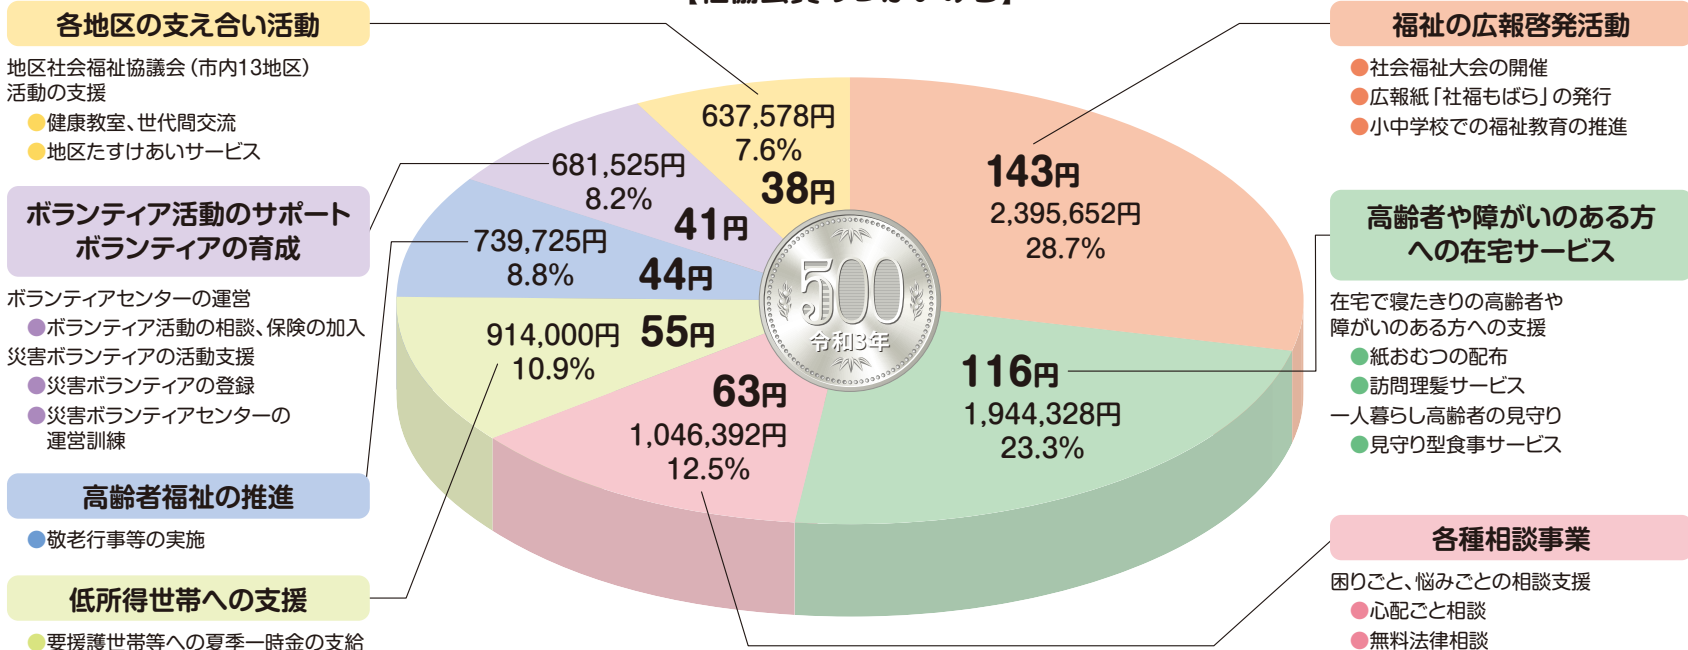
各地区の支え合い活動

地区社会福祉協議会（市内13地区）活動の支援
●健康教室、世代間交流
●地区たすけあいサービス

ボランティア活動のサポート
ボランティアの育成

ボランティアセンターの運営
●ボランティア活動の相談、保険の加入
災害ボランティアの活動支援
●災害ボランティアの登録
●災害ボランティアセンターの運営訓練

高齢者福祉の推進

●敬老行事等の実施

低所得世帯への支援

●要援護世帯等への夏季一時金の支給

637,578円
7.6%
38円

681,525円
8.2%
41円

739,725円
8.8%
44円

914,000円
10.9%
55円

63円
1,046,392円
12.5%

143円
2,395,652円
28.7%

116円
1,944,328円
23.3%

500
令和3年

福祉の広報啓発活動

●社会福祉大会の開催
●広報紙「社福もばら」の発行
●小中学校での福祉教育の推進

高齢者や障がいのある方への在宅サービス

在宅で寝たきりの高齢者や障がいのある方への支援
●紙おむつの配布
●訪問理髪サービス
一人暮らし高齢者の見守り
●見守り型食事サービス

各種相談事業

困りごと、悩みごとの相談支援
●心配ごと相談
●無料法律相談